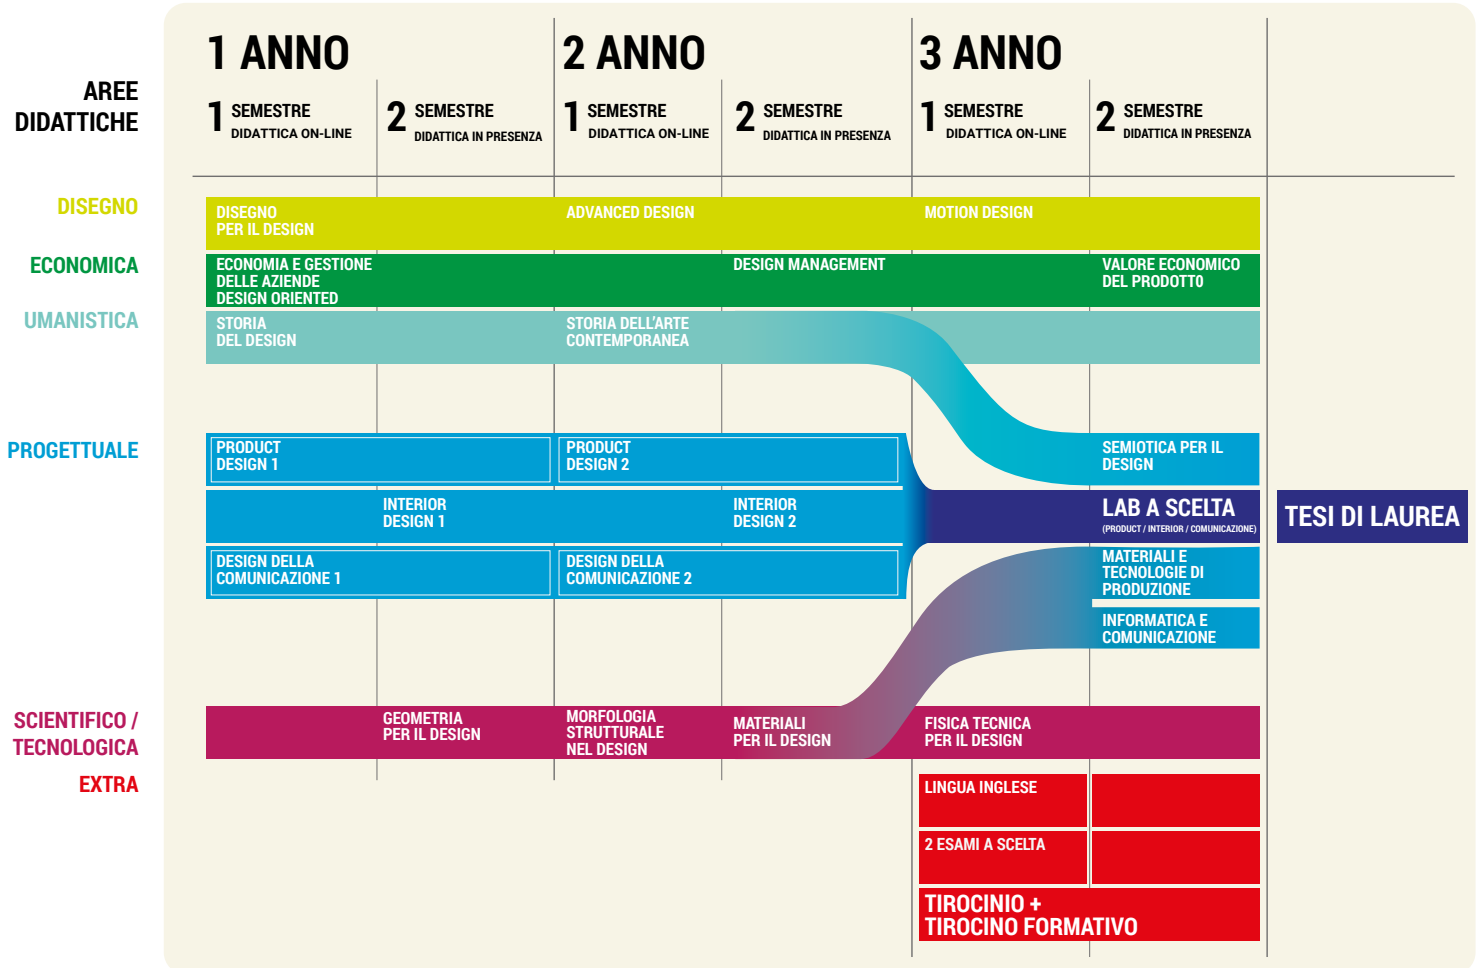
AREE DIDATTICHE

1 ANNO
1 SEMESTRE DIDATTICA ON-LINE
2 SEMESTRE DIDATTICA IN PRESENZA

2 ANNO
1 SEMESTRE DIDATTICA ON-LINE
2 SEMESTRE DIDATTICA IN PRESENZA

3 ANNO
1 SEMESTRE DIDATTICA ON-LINE
2 SEMESTRE DIDATTICA IN PRESENZA

DISEGNO
DISEGNO PER IL DESIGN
ADVANCED DESIGN
MOTION DESIGN

ECONOMICA
ECONOMIA E GESTIONE DELLE AZIENDE DESIGN ORIENTED
DESIGN MANAGEMENT
VALORE ECONOMICO DEL PRODOTTO

UMANISTICA
STORIA DEL DESIGN
STORIA DELL'ARTE CONTEMPORANEA

PROGETTUALE
PRODUCT DESIGN 1
PRODUCT DESIGN 2
SEMIOTICA PER IL DESIGN
INTERIOR DESIGN 1
INTERIOR DESIGN 2
LAB A SCELTA
(PRODUCT / INTERIOR / COMUNICAZIONE)
TESI DI LAUREA
DESIGN DELLA COMUNICAZIONE 1
DESIGN DELLA COMUNICAZIONE 2
MATERIALI E TECNOLOGIE DI PRODUZIONE
INFORMATICA E COMUNICAZIONE

SCIENTIFICO / TECNOLOGICA
GEOMETRIA PER IL DESIGN
MORFOLOGIA STRUTTURALE NEL DESIGN
MATERIALI PER IL DESIGN
FISICA TECNICA PER IL DESIGN

EXTRA
LINGUA INGLESE
2 ESAMI A SCELTA
TIROCINIO + TIROCINO FORMATIVO